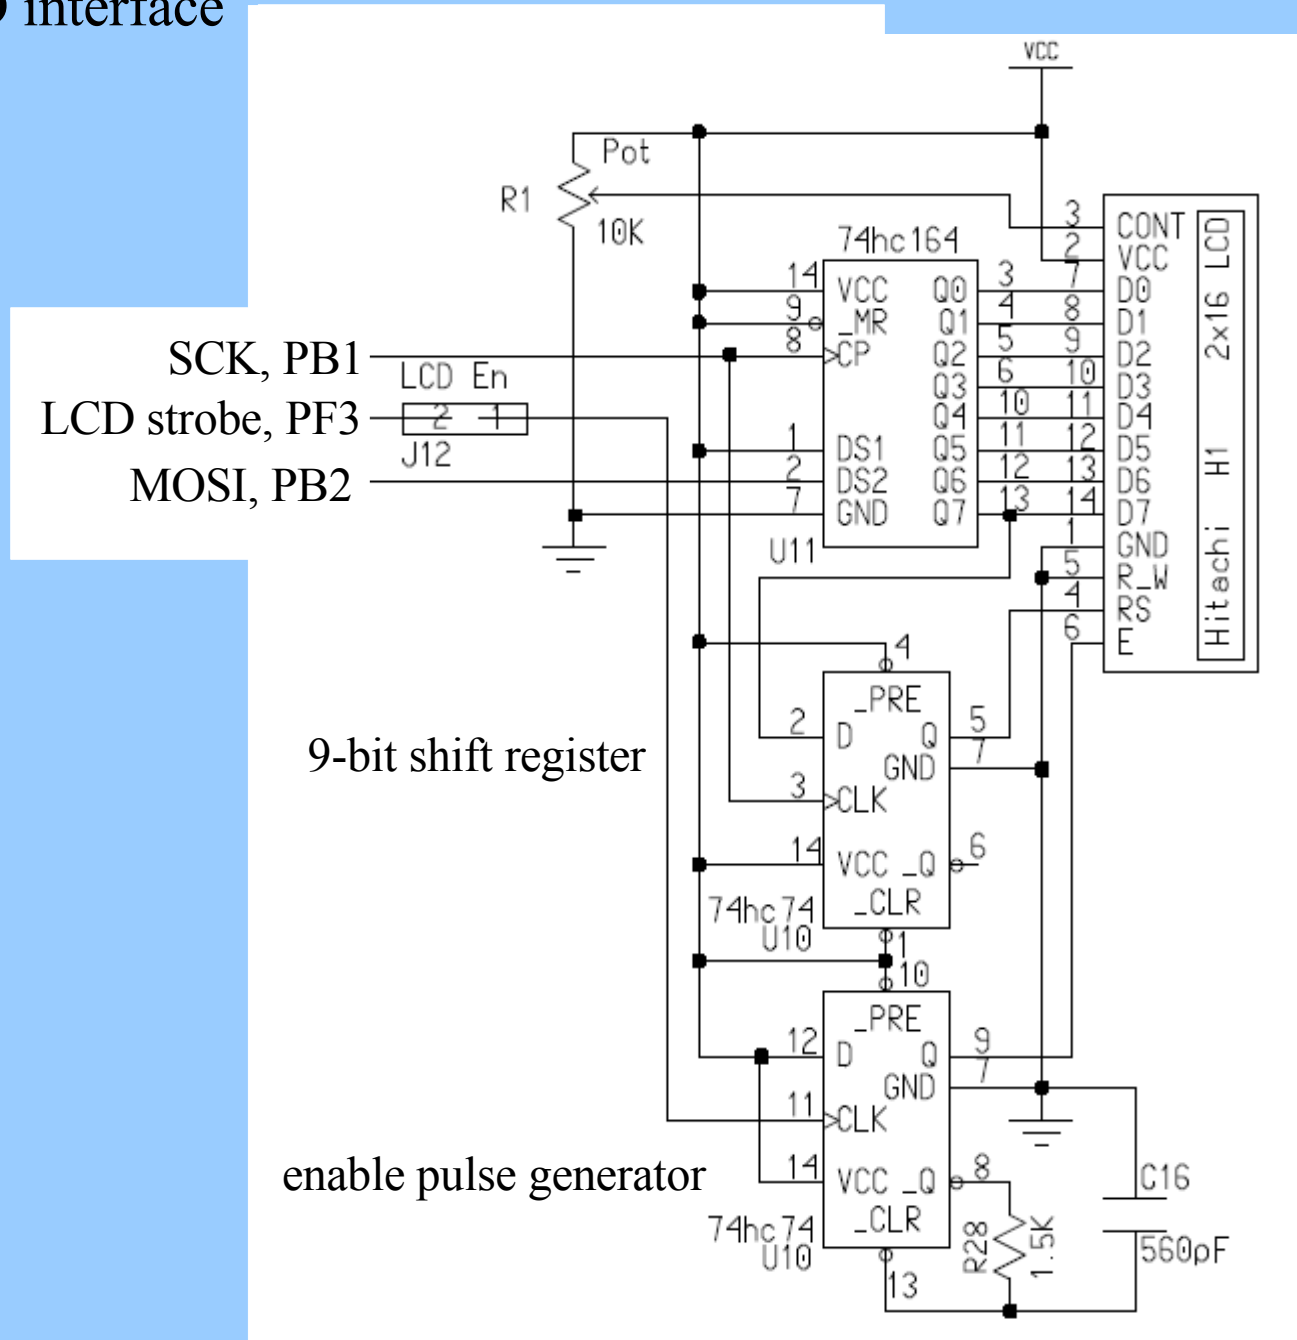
interface

VCC

Pot

R1

10K

74hc164

14 VCC Q0 3
9 _MR Q1 4
8 >CP Q2 5
Q3 6
Q4 10
1 DS1 Q5 11
2 DS2 Q6 12
7 GND Q7 13

U11

SCK, PB1

LCD En

LCD strobe, PF3

2 1

J12

MOSI, PB2

3 CONT
2 VCC
7 D0
8 D1
9 D2
10 D3
11 D4
12 D5
13 D6
14 D7
1 GND
5 R_W
4 RS
6 E

2x16 LCD

Hitachi H1

4

_PRE

2 D Q 5

GND 7

3 >CLK

14 VCC _Q 6

_CLR

74hc74
U10

1

9-bit shift register

10

_PRE

12 D Q 9

GND 7

11 >CLK

14 VCC _Q 8

_CLR

74hc74
U10

13

enable pulse generator

R28 1.5K

C16

560pF